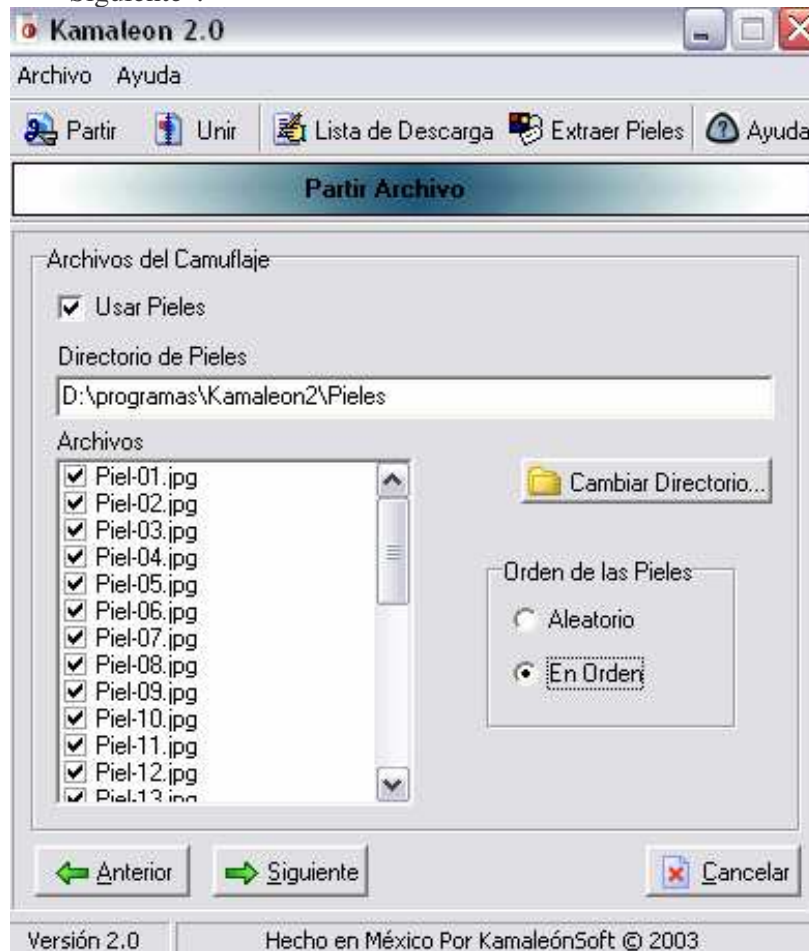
Siguiente".

Kamaleon 2.0

Archivo Ayuda

Partir Unir Lista de Descarga Extraer Pieles Ayuda

Partir Archivo

Archivos del Camuflaje

Usar Pieles

Directorio de Pieles

D:\programas\Kamaleon2\Pieles

Archivos

Piel-01.jpg
Piel-02.jpg
Piel-03.jpg
Piel-04.jpg
Piel-05.jpg
Piel-06.jpg
Piel-07.jpg
Piel-08.jpg
Piel-09.jpg
Piel-10.jpg
Piel-11.jpg
Piel-12.jpg
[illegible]

Cambiar Directorio...

Orden de las Pieles

Aleatorio

En Orden

Anterior Siguiente Cancelar

Versión 2.0 Hecho en México Por KamaleónSoft © 2003